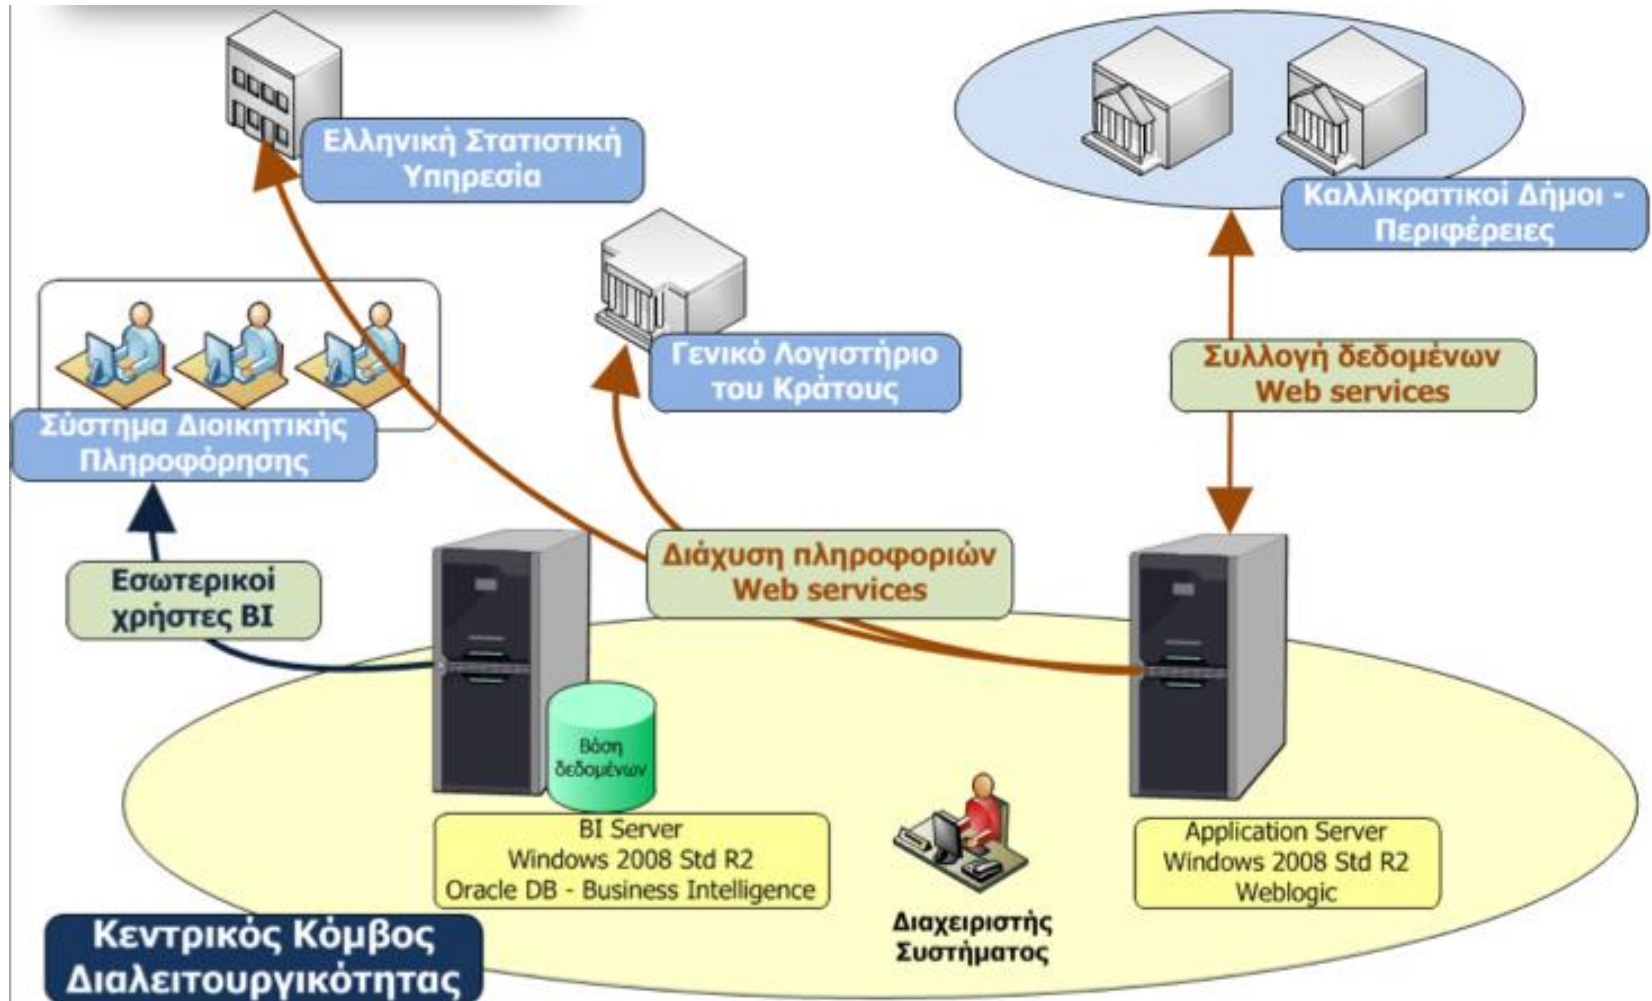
Ελληνική Στατιστική Υπηρεσία

Καλλικρατικοί Δήμοι - Περιφέρειες

Γενικό Λογιστήριο του Κράτους

Συλλογή δεδομένων Web services

Σύστημα Διοικητικής Πληροφόρησης

Διάχυση πληροφοριών Web services

Εσωτερικοί χρήστες BI

Βάση δεδομένων

BI Server
Windows 2008 Std R2
Oracle DB - Business Intelligence

Application Server
Windows 2008 Std R2
Weblogic

Διαχειριστής Συστήματος

Κεντρικός Κόμβος Διαλειτουργικότητας